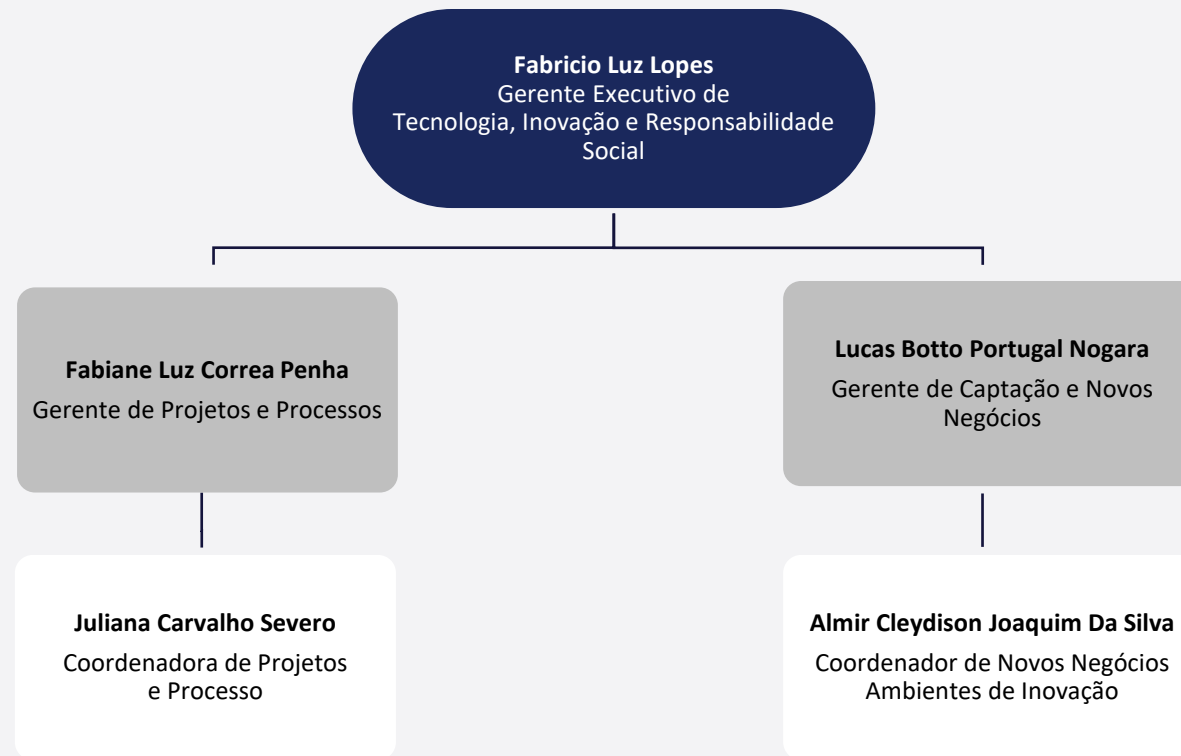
**Fabricio Luz Lopes**
Gerente Executivo de Tecnologia, Inovação e Responsabilidade Social

**Fabiane Luz Correa Penha**
Gerente de Projetos e Processos

**Lucas Botto Portugal Nogara**
Gerente de Captação e Novos Negócios

**Juliana Carvalho Severo**
Coordenadora de Projetos e Processo

**Almir Cleydison Joaquim Da Silva**
Coordenador de Novos Negócios Ambientes de Inovação